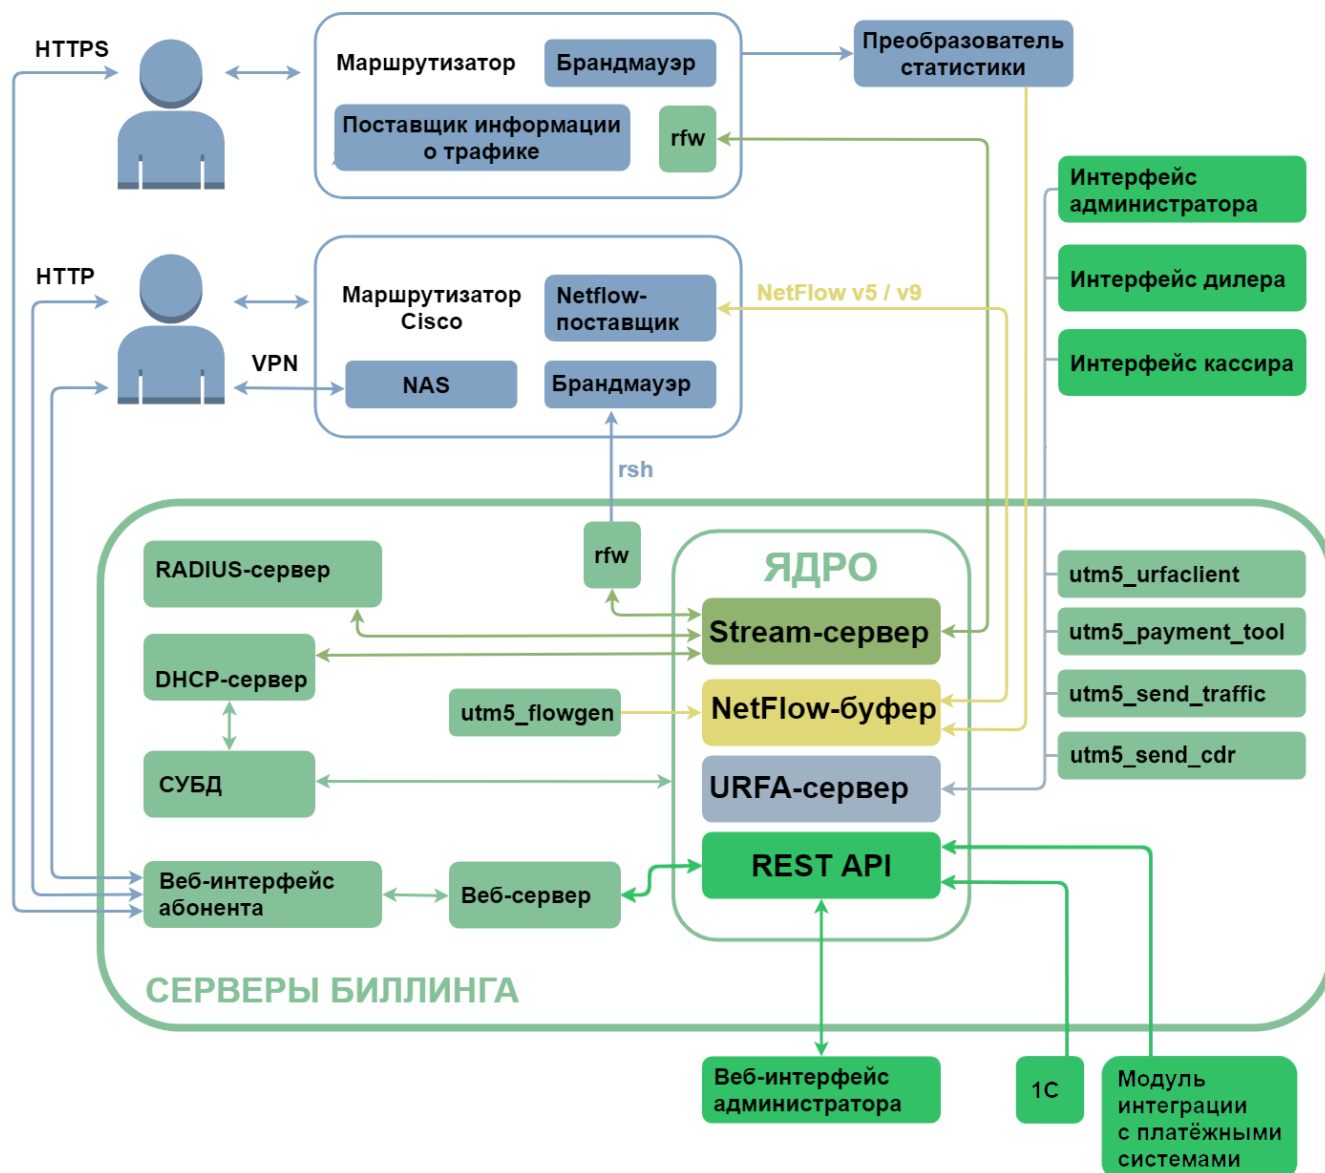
HTTPS

Маршрутизатор

Брандмауэр

Преобразователь статистики

Поставщик информации о трафике

rfw

Интерфейс администратора

HTTP

Маршрутизатор Cisco

Netflow-поставщик

NetFlow v5 / v9

Интерфейс дилера

Интерфейс кассира

VPN

NAS

Брандмауэр

rsh

rfw

ЯДРО

RADIUS-сервер

Stream-сервер

utm5_urfaclient

utm5_payment_tool

DHCP-сервер

utm5_flowgen

NetFlow-буфер

utm5_send_traffic

utm5_send_cdr

СУБД

URFA-сервер

REST API

Веб-интерфейс абонента

Веб-сервер

СЕРВЕРЫ БИЛЛИНГА

Веб-интерфейс администратора

1С

Модуль интеграции с платёжными системами